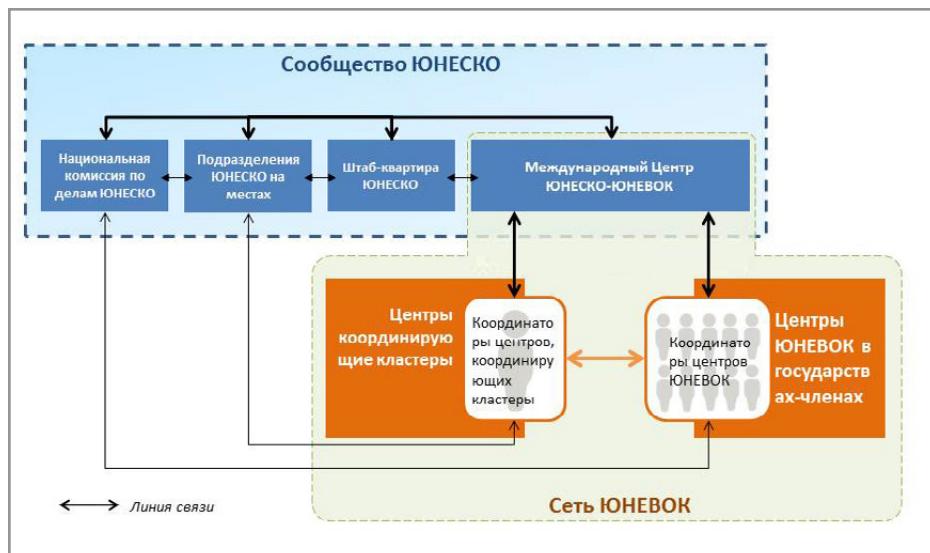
Сообщество ЮНЕСКО

Национальная комиссия по делам ЮНЕСКО

Подразделения ЮНЕСКО на местах

Штаб-квартира ЮНЕСКО

Международный Центр ЮНЕСКО-ЮНЕВОК

Центры координирую щие кластеры

Координато ры центров, координиру ющих кластеры

Координато ры центров ЮНЕВОК

Центры ЮНЕВОК в государств ах-членах

Линия связи

Сеть ЮНЕВОК